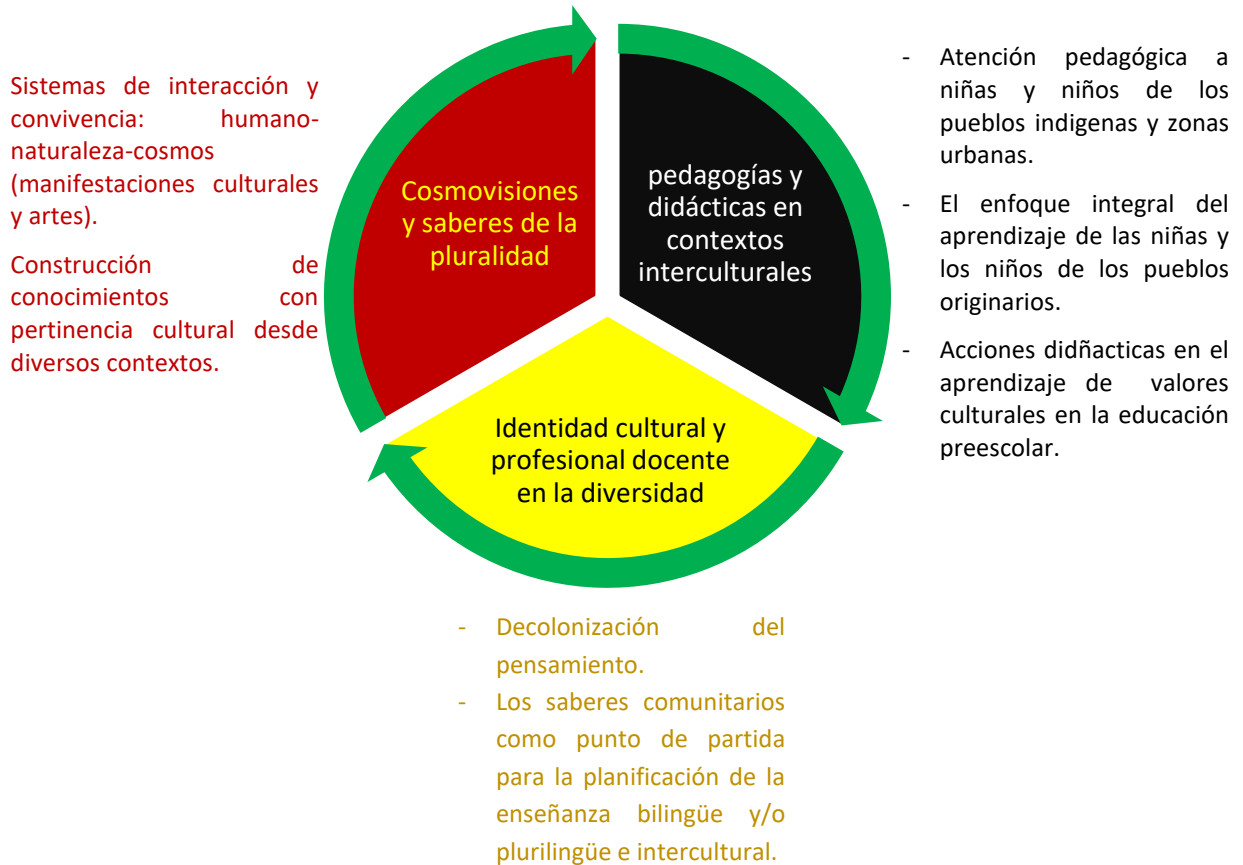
Sistemas de interacción y convivencia: humano-naturaleza-cosmos (manifestaciones culturales y artes).

Construcción de conocimientos con pertinencia cultural desde diversos contextos.

Cosmovisiones y saberes de la pluralidad

pedagogías y didácticas en contextos interculturales

Identidad cultural y profesional docente en la diversidad

- Atención pedagógica a niñas y niños de los pueblos indigenas y zonas urbanas.
- El enfoque integral del aprendizaje de las niñas y los niños de los pueblos originarios.
- Acciones didñacticas en el aprendizaje de valores culturales en la educación preescolar.

- Decolonización del pensamiento.
- Los saberes comunitarios como punto de partida para la planificación de la enseñanza bilingüe y/o plurilingüe e intercultural.